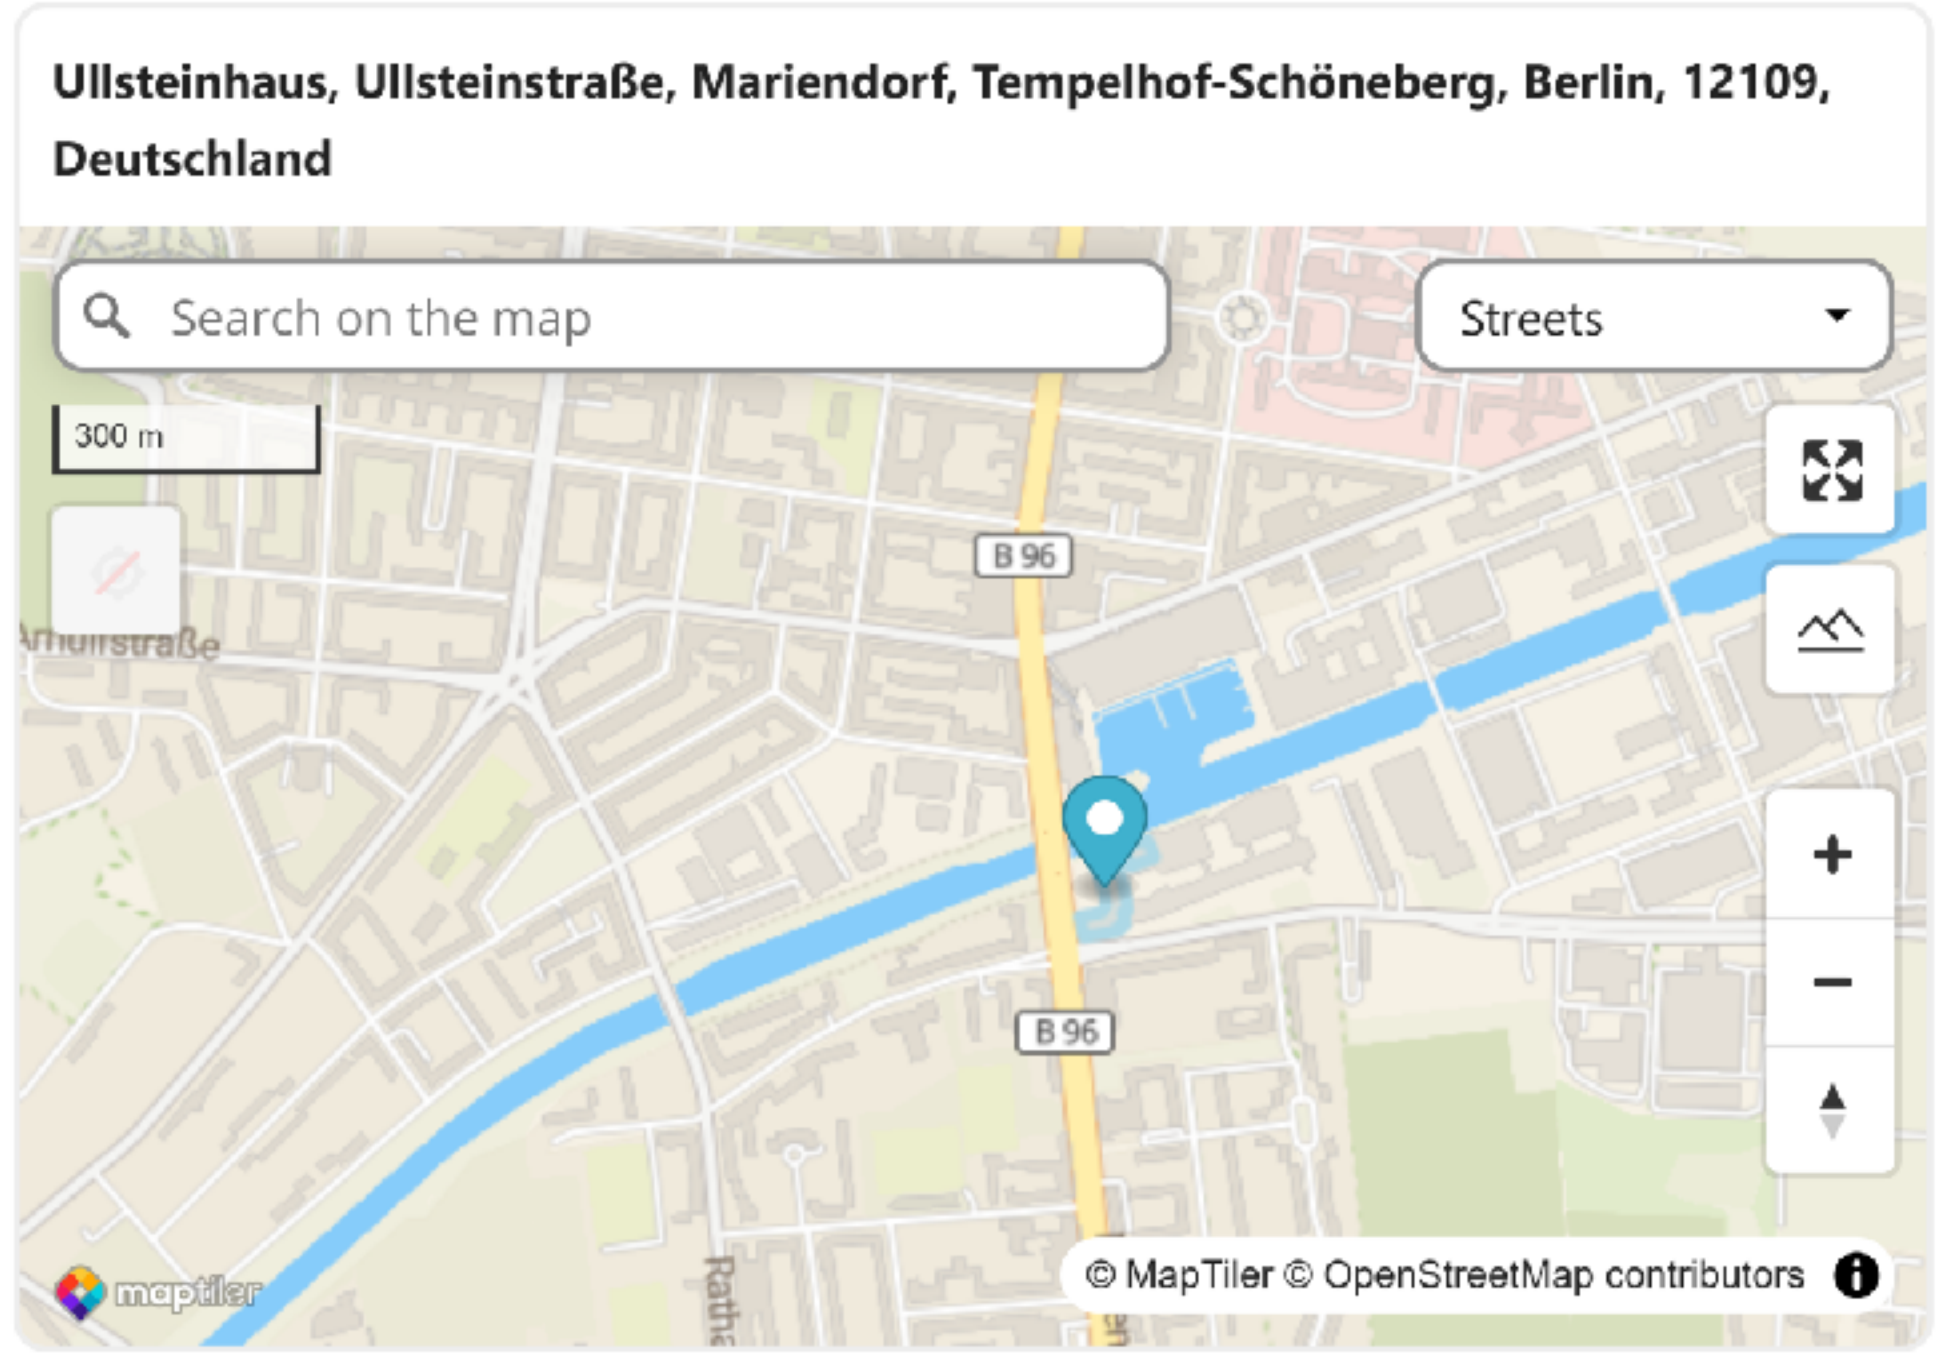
Ullsteinhaus, Ullsteinstraße, Mariendorf, Tempelhof-Schöneberg, Berlin, 12109, Deutschland

Search on the map

Streets

300 m

Arnulfstraße

B 96

B 96

+

−

maptiler

© MapTiler © OpenStreetMap contributors

Ratha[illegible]